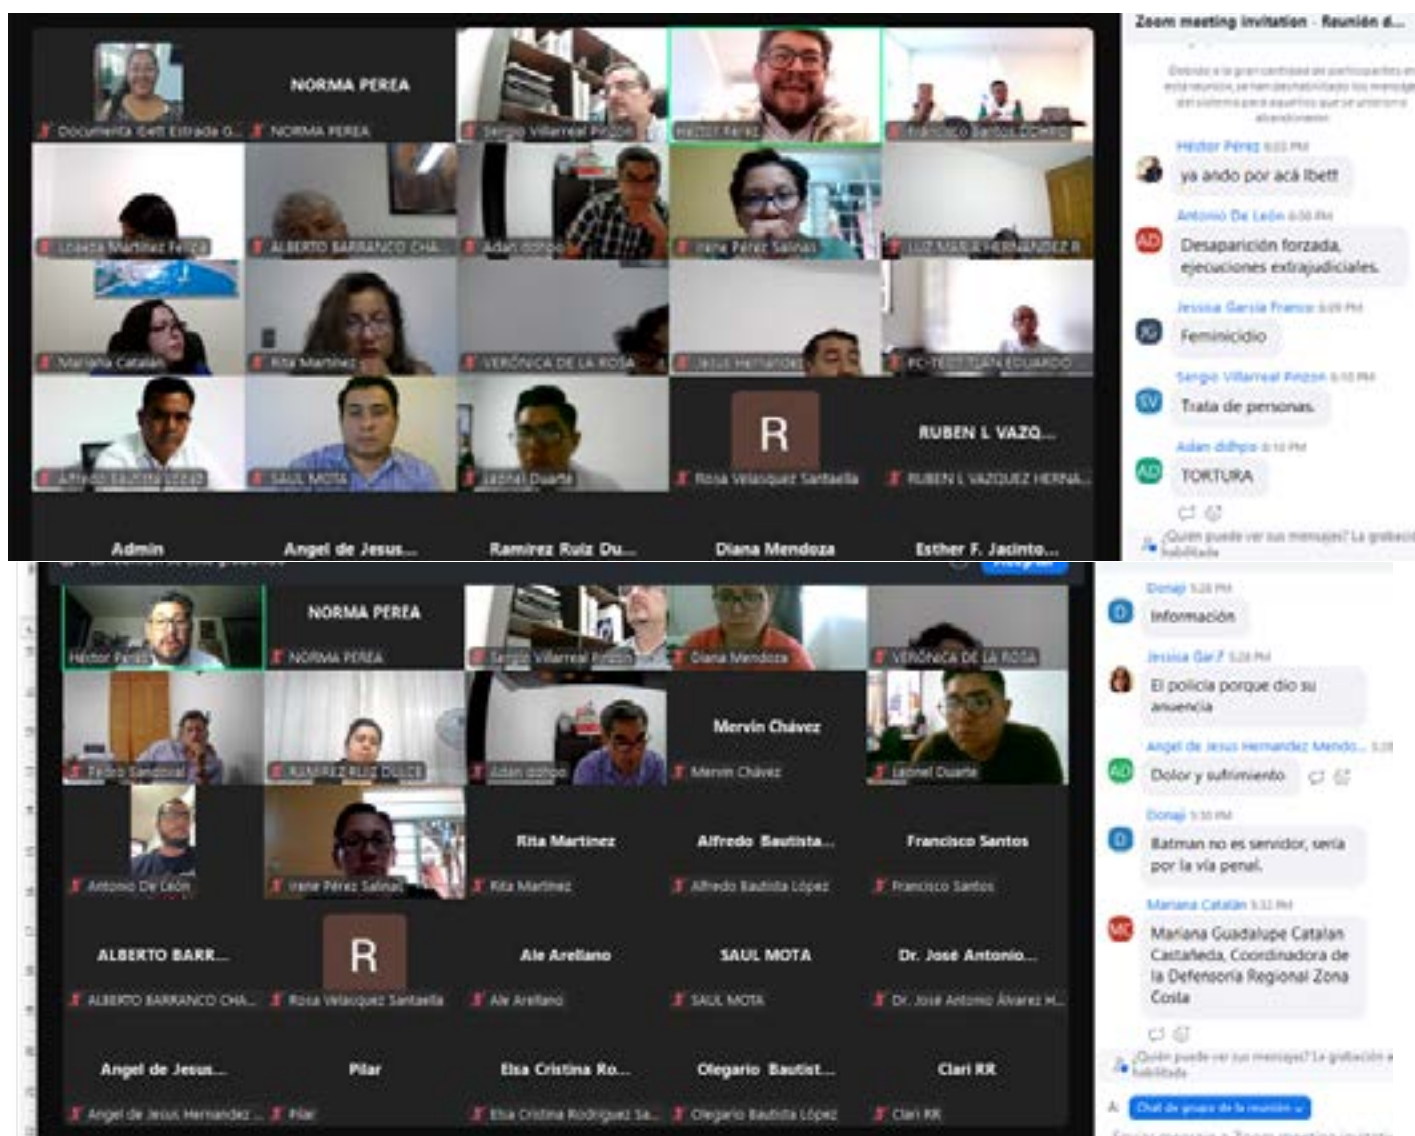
Documenta Ibett Estrada G... NORMA PEREA NORMA PEREA Sergio Villarreal Pinzon Héctor Pérez Francisco Santos

Lorena Martínez Pérez ALBERTO BARRANCO CHA... Adan ddhpo Irene Pérez Salinas LUZ MARIA HERNANDEZ R

Mariana Catalán Rita Martinez VERÓNICA DE LA ROSA Jesus Hernandez PC-TEST JUAN EDUARDO

Alfredo Bautista López SAUL MOTA Leonel Duarte R Rosa Velasquez Santaella RUBEN L VAZQ... RUBEN L VAZQUEZ HERNA...

Admin Angel de Jesus... Ramirez Ruiz Du... Diana Mendoza Esther F. Jacinto...

Zoom meeting invitation - Reunión d...

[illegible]

Héctor Pérez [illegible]
ya ando por acá Ibett

Antonio De León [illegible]
Desaparición forzada, ejecuciones extrajudiciales.

Jessica Garcia Franco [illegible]
Feminicidio

Sergio Villarreal Pinzon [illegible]
Trata de personas.

Adan ddhpo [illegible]
TORTURA

¿Quién puede ver sus mensajes? La grabación habilitada

Héctor Pérez NORMA PEREA NORMA PEREA Sergio Villarreal Pinzon Diana Mendoza VERÓNICA DE LA ROSA

Pedro Sandoval RAMIREZ RUIZ DULCE Adan ddhpo Mervin Chávez Mervin Chávez Leonel Duarte

Antonio De León Irene Pérez Salinas Rita Martinez Rita Martinez Alfredo Bautista... Alfredo Bautista López Francisco Santos Francisco Santos

ALBERTO BARR... ALBERTO BARRANCO CHA... R Rosa Velasquez Santaella Ale Arellano Ale Arellano SAUL MOTA SAUL MOTA Dr. José Antonio... Dr. José Antonio Álvarez H...

Angel de Jesus... Angel de Jesus Hernandez ... Pilar Pilar Elsa Cristina Ro... Elsa Cristina Rodriguez Sa... Olegario Bautist... Olegario Bautista López Clari RR Clari RR

Donaji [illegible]
Información

Jessica Gar F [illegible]
El policía porque dio su anuencia

Angel de Jesus Hernandez Mendo... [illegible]
Dolor y sufrimiento

Donaji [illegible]
Batman no es servidor, sería por la vía penal.

Mariana Catalán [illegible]
Mariana Guadalupe Catalan Castañeda, Coordinadora de la Defensoría Regional Zona Costa

¿Quién puede ver sus mensajes? La grabación está habilitada

Chat de grupo de la reunión